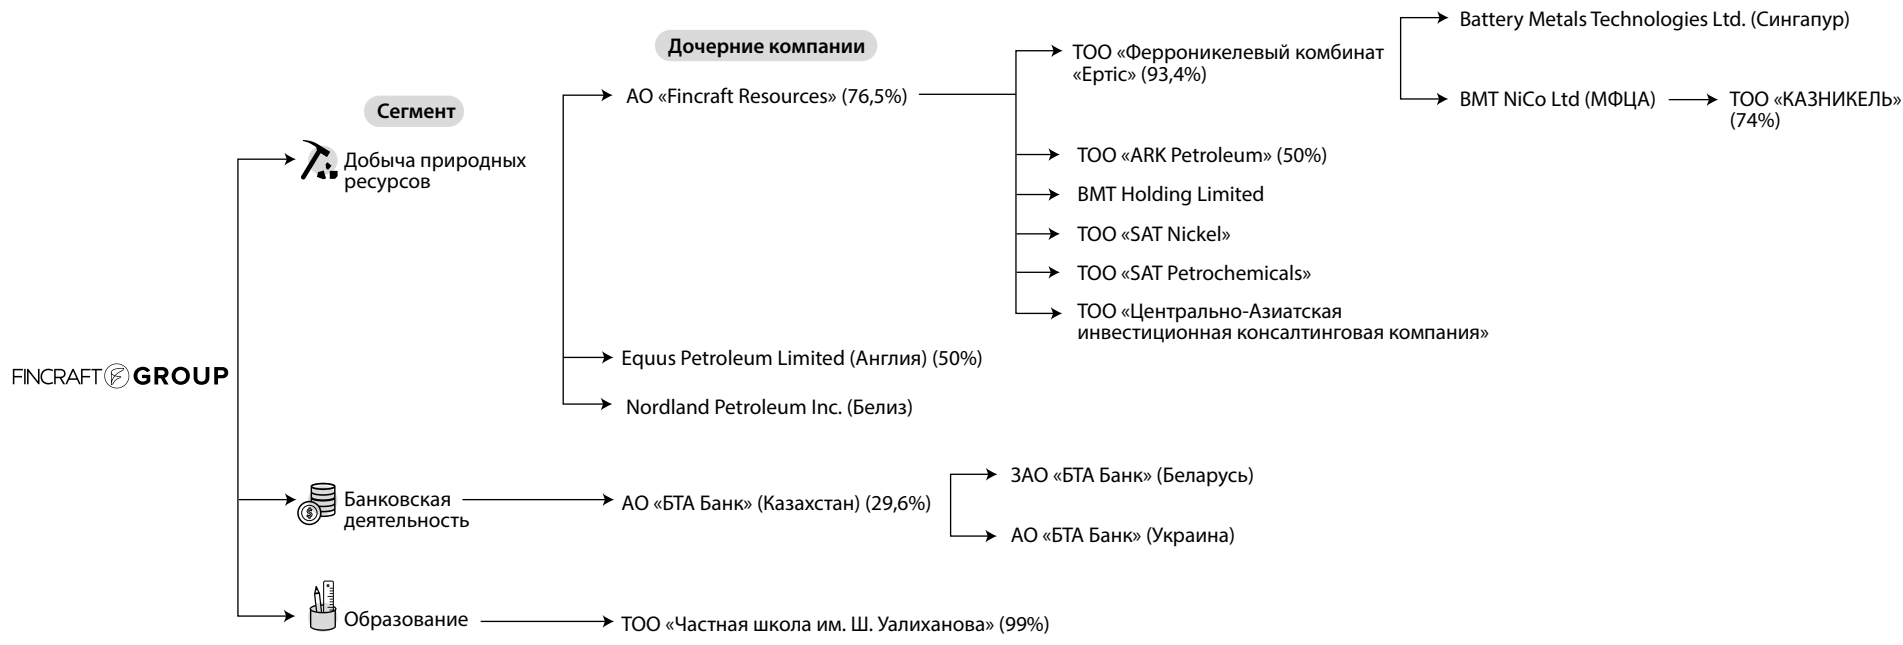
FINCRAFT GROUP

Сегмент

Добыча природных ресурсов

Банковская деятельность

Образование

Дочерние компании

АО «Fincraft Resources» (76,5%)

ТОО «Ферроникелевый комбинат «Ертіс» (93,4%)

Battery Metals Technologies Ltd. (Сингапур)

BMT NiCo Ltd (МФЦА)

ТОО «КАЗНИКЕЛЬ» (74%)

ТОО «ARK Petroleum» (50%)

BMT Holding Limited

ТОО «SAT Nickel»

ТОО «SAT Petrochemicals»

ТОО «Центрально-Азиатская инвестиционная консалтинговая компания»

Equus Petroleum Limited (Англия) (50%)

Nordland Petroleum Inc. (Белиз)

АО «БТА Банк» (Казахстан) (29,6%)

ЗАО «БТА Банк» (Беларусь)

АО «БТА Банк» (Украина)

ТОО «Частная школа им. Ш. Уалиханова» (99%)